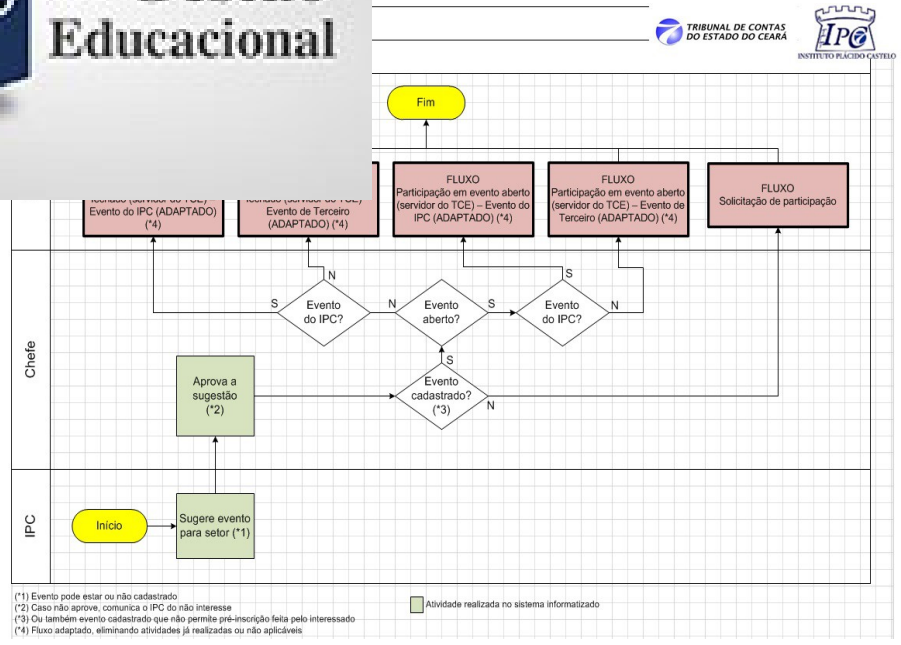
Educacional

TRIBUNAL DE CONTAS DO ESTADO DO CEARÁ

IPC INSTITUTO PLÁCIDO CASTELO

Fim

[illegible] Técnico (servidor do TCE) Evento do IPC (ADAPTADO) (*4)

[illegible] Técnico (servidor do TCE) Evento de Terceiro (ADAPTADO) (*4)

FLUXO Participação em evento aberto (servidor do TCE) – Evento do IPC (ADAPTADO) (*4)

FLUXO Participação em evento aberto (servidor do TCE) – Evento de Terceiro (ADAPTADO) (*4)

FLUXO Solicitação de participação

Chefe

N

S

Evento do IPC?

N

Evento aberto?

S

S

Evento do IPC?

N

S

Aprova a sugestão (*2)

Evento cadastrado? (*3)

N

IPC

Início

Sugere evento para setor (*1)

(*1) Evento pode estar ou não cadastrado
(*2) Caso não aprove, comunica o IPC do não interesse
(*3) Ou também evento cadastrado que não permite pré-inscrição feita pelo interessado
(*4) Fluxo adaptado, eliminando atividades já realizadas ou não aplicáveis

Atividade realizada no sistema informatizado